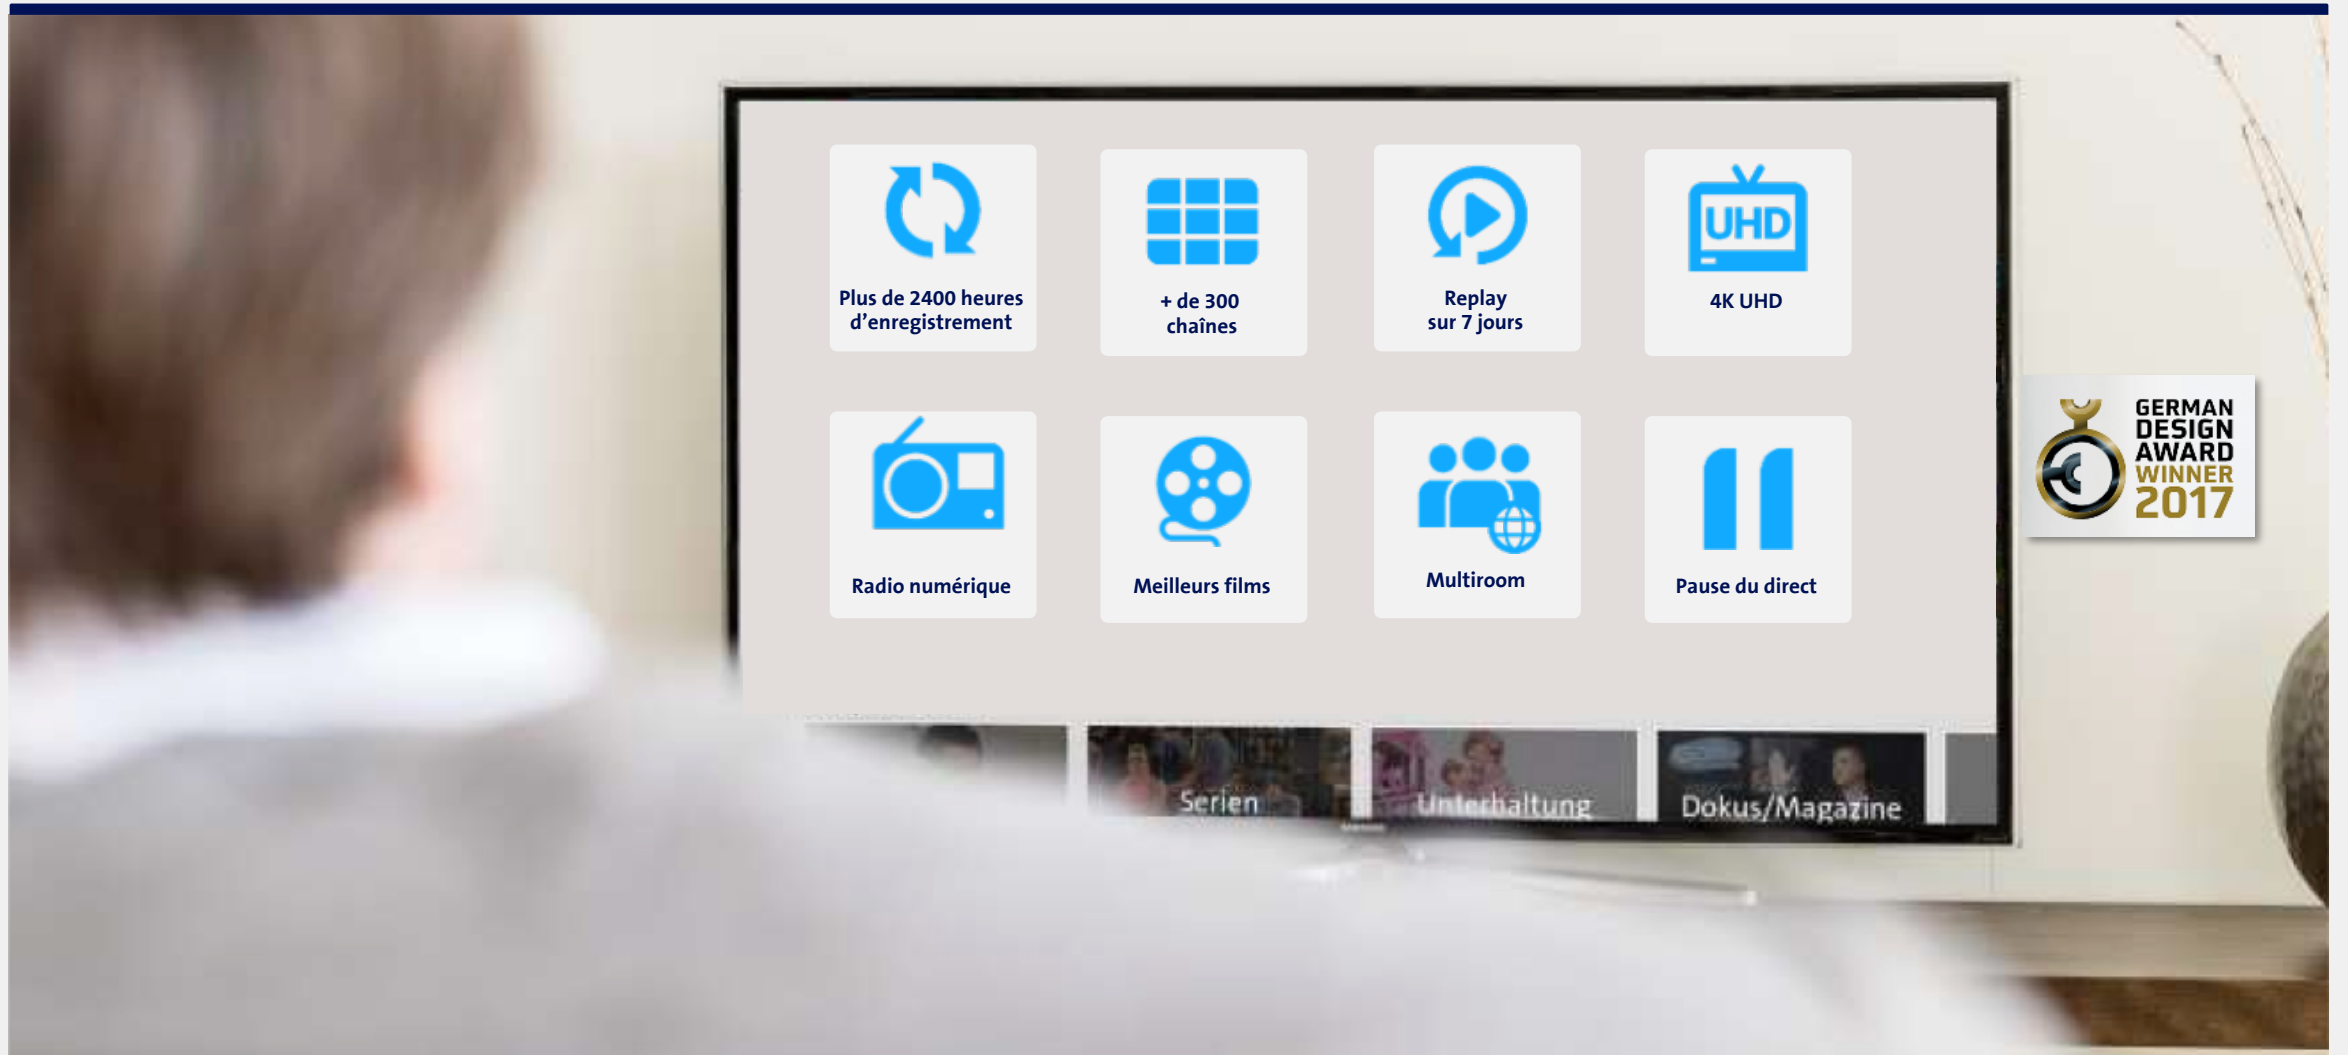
Plus de 2400 heures d'enregistrement

+ de 300 chaînes

Replay sur 7 jours

UHD

4K UHD

Radio numérique

Meilleurs films

Multiroom

Pause du direct

GERMAN DESIGN AWARD WINNER 2017

Serien

Unterhaltung

Dokus/Magazine